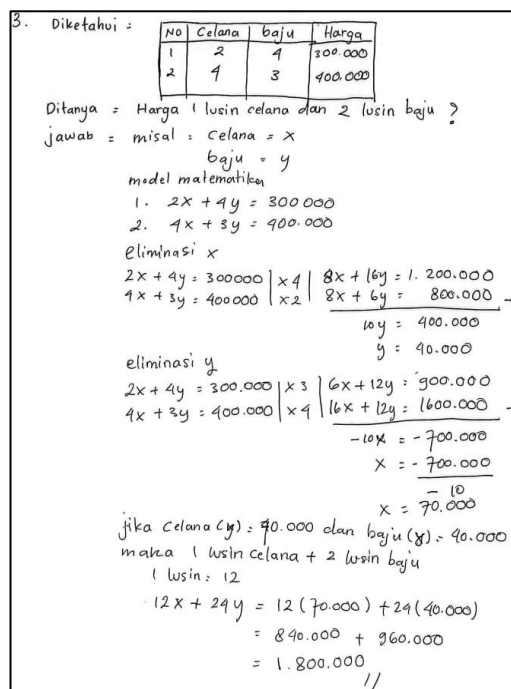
3. Diketahui :

| NO | Celana | baju | Harga |
|---|---|---|---|
| 1 | 2 | 4 | 300.000 |
| 2 | 4 | 3 | 400.000 |

Ditanya = Harga 1 lusin celana dan 2 lusin baju ?

jawab = misal : Celana = x
baju = y

model matematika
1. $2x + 4y = 300\,000$
2. $4x + 3y = 400.000$

eliminasi x
$2x + 4y = 300000$ | x4 | $8x + 16y = 1.200.000$
$4x + 3y = 400000$ | x2 | $8x + 6y = 800.000$ -
$10y = 400.000$
$y = 40.000$

eliminasi y
$2x + 4y = 300.000$ | x3 | $6x + 12y = 900.000$
$4x + 3y = 400.000$ | x4 | $16x + 12y = 1600.000$ -
$-10x = -700.000$
$x = \frac{-700.000}{-10}$
$x = 70.000$

jika celana (y) = 70.000 dan baju (x) = 40.000
maka 1 lusin celana + 2 lusin baju
1 lusin = 12
$12x + 24y = 12(70.000) + 24(40.000)$
$= 840.000 + 960.000$
$= 1.800.000$ //